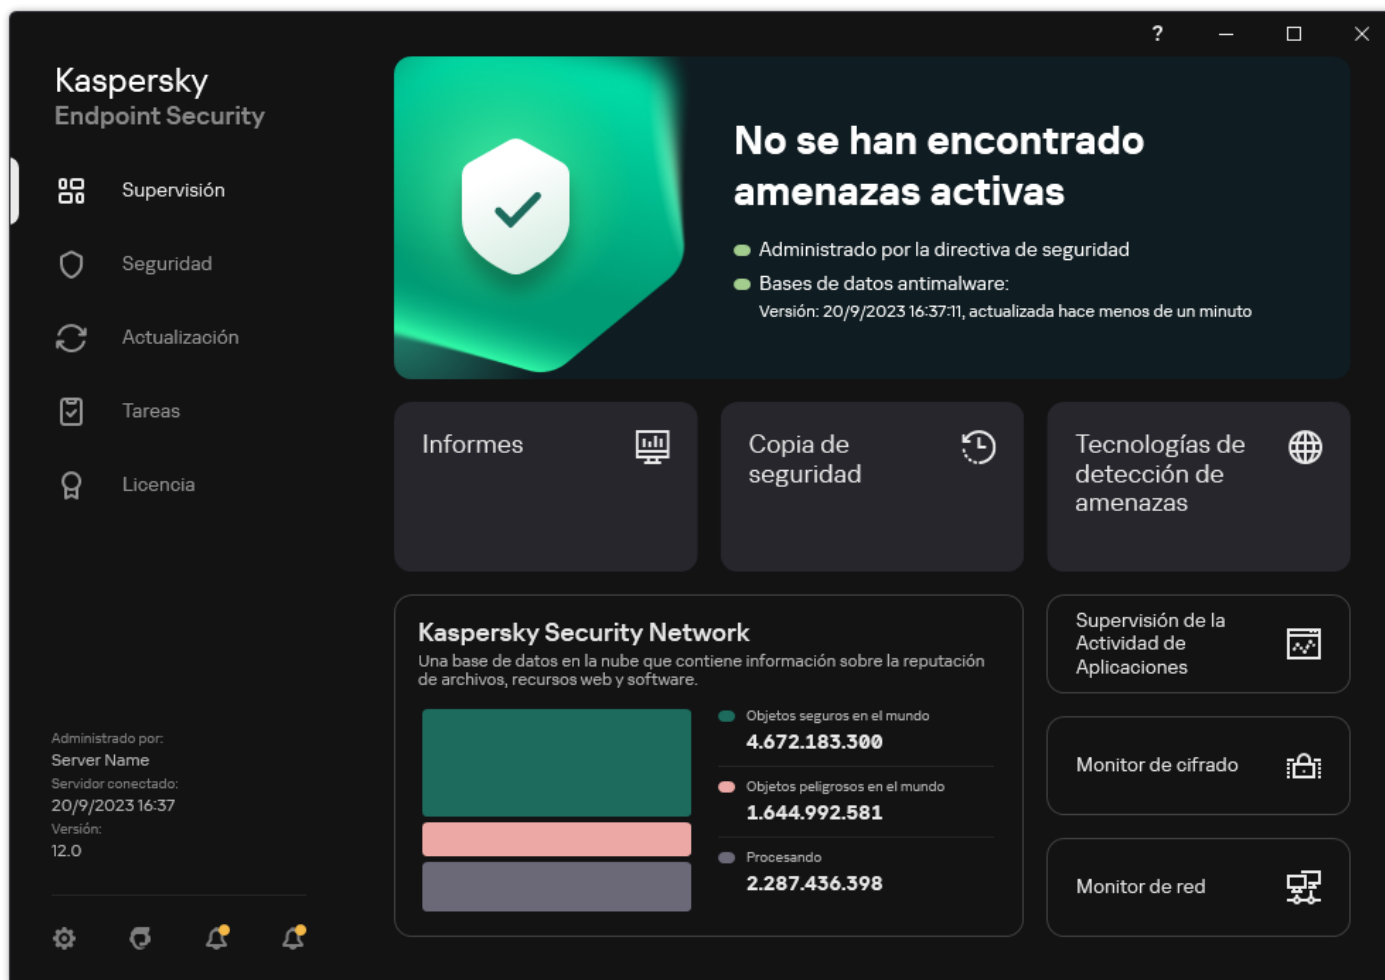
?

Kaspersky
Endpoint Security

Supervisión

Seguridad

Actualización

Tareas

Licencia

No se han encontrado amenazas activas

Administrado por la directiva de seguridad

Bases de datos antimalware:
Versión: 20/9/2023 16:37:11, actualizada hace menos de un minuto

Informes

Copia de seguridad

Tecnologías de detección de amenazas

Kaspersky Security Network
Una base de datos en la nube que contiene información sobre la reputación de archivos, recursos web y software.

Objetos seguros en el mundo
4.672.183.300

Objetos peligrosos en el mundo
1.644.992.581

Procesando
2.287.436.398

Supervisión de la Actividad de Aplicaciones

Monitor de cifrado

Monitor de red

Administrado por:
Server Name
Servidor conectado:
20/9/2023 16:37
Versión:
12.0